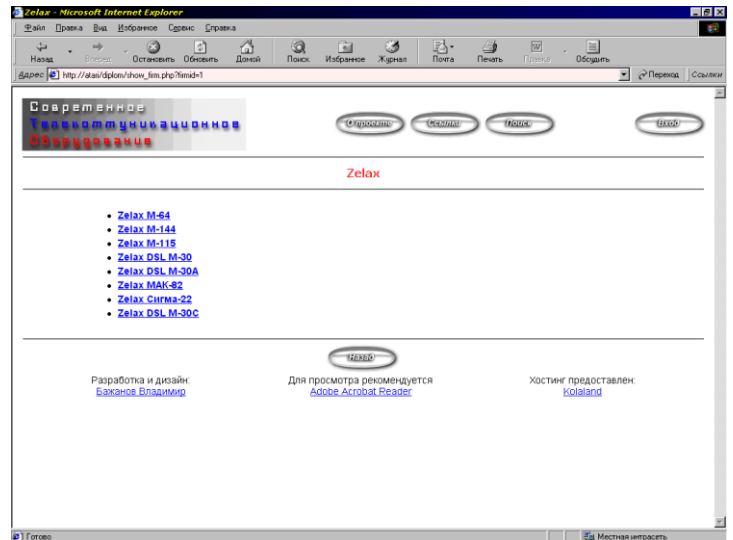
Zelax - Microsoft Internet Explorer

Файл Правка Вид Избранное Сервис Справка

Назад Вперед Остановить Обновить Домой Поиск Избранное Журнал Почта Печать Правка Обсудить

Адрес http://atari/diplom/show_firm.php?firmid=1 Переход Ссылки

Современное
Телекоммуникационное
Оборудование

О проекте Ссылки Поиск Вход

Zelax

- Zelax M-64
- Zelax M-144
- Zelax M-115
- Zelax DSL M-30
- Zelax DSL M-30A
- Zelax MAK-82
- Zelax Сигма-22
- Zelax DSL M-30C

Назад

Разработка и дизайн:
Бажанов Владимир

Для просмотра рекомендуется
Adobe Acrobat Reader

Хостинг предоставлен:
Kolaland

Готово

Местная интрасеть